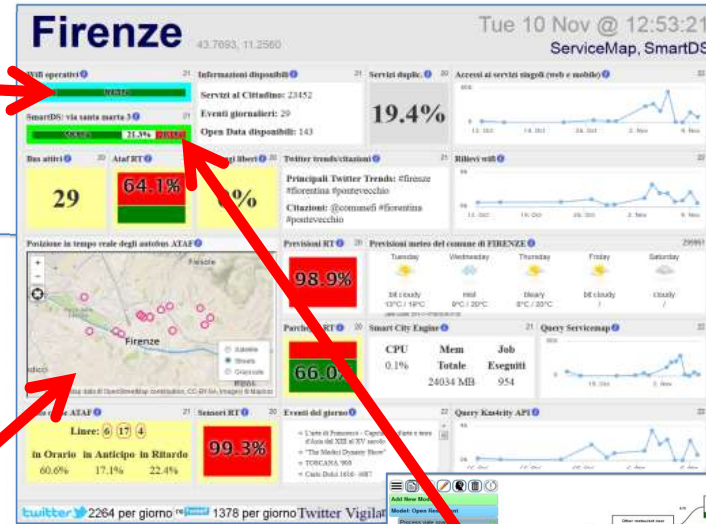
Firenze 43.7693, 11.2560

Tue 10 Nov @ 12:53:21

ServiceMap, SmartDS

Wifi operativi 21

SmartDS: via santa marta 3 21

21.3%

Informazioni disponibili 21

Servizi al Cittadino: 23452

Eventi giornalieri: 29

Open Data disponibili: 143

Servizi duplic. 20

19.4%

Accessi ai servizi singoli (web e mobile) 21

Bus attivi 20

29

Ataf RT 20

64.1%

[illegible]ggi liberi 20

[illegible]%

Twitter trends/citazioni 21

Principali Twitter Trends: #firenze #fiorentina #pontevecchio

Citazioni: @comunefi #fiorentina #pontevecchio

Rilievi wifi 21

Posizione in tempo reale degli autobus ATAF

Fiesole

Firenze

Satellite

Strada

Grayscale

Previsioni RT 20

98.9%

Previsioni meteo del comune di FIRENZE

Tuesday

Wednesday

Thursday

Friday

Saturday

Parcheggi RT 20

66.0%

Smart City Engine 21

CPU

0.1%

Mem Totale

24034 MB

Job Eseguiti

954

Query Servicemap 21

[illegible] ATAF 21

Linee: 6 17 4

in Orario

60.6%

in Anticipo

17.1%

in Ritardo

22.4%

Sensori RT 20

99.3%

Eventi del giorno 22

Query Km4city API 21

2264 per giorno

1378 per giorno

Twitter Vigilat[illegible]

Add New Mod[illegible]

Model: Open Res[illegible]